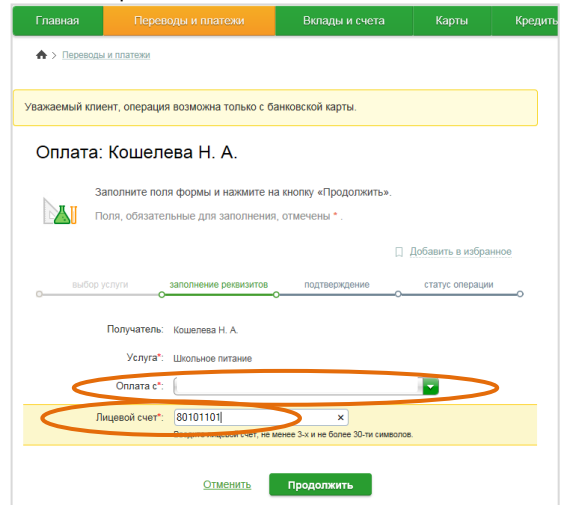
Главная | Переводы и платежи | Вклады и счета | Карты | Кредиты

> Переводы и платежи

Уважаемый клиент, операция возможна только с банковской карты.

Оплата: Кошелева Н. А.

Заполните поля формы и нажмите на кнопку «Продолжить».

Поля, обязательные для заполнения, отмечены * .

Добавить в избранное

выбор услуги | заполнение реквизитов | подтверждение | статус операции

Получатель: Кошелева Н. А.

Услуга*: Школьное питание

Оплата с*:

Лицевой счет*: 80101101

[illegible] лицевой счет, не менее 3-х и не более 30-ти символов.

Отменить | Продолжить